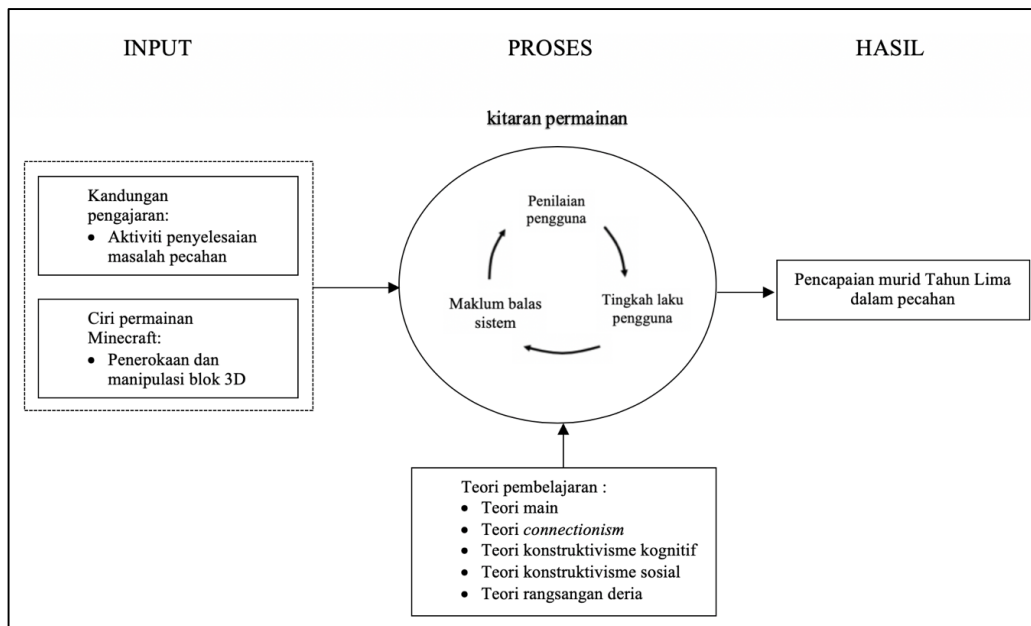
INPUT

PROSES

HASIL

kitaran permainan

Kandungan pengajaran:
• Aktiviti penyelesaian masalah pecahan

Ciri permainan Minecraft:
• Penerokaan dan manipulasi blok 3D

Penilaian pengguna

Tingkah laku pengguna

Maklum balas sistem

Pencapaian murid Tahun Lima dalam pecahan

Teori pembelajaran :
• Teori main
• Teori *connectionism*
• Teori konstruktivisme kognitif
• Teori konstruktivisme sosial
• Teori rangsangan deria